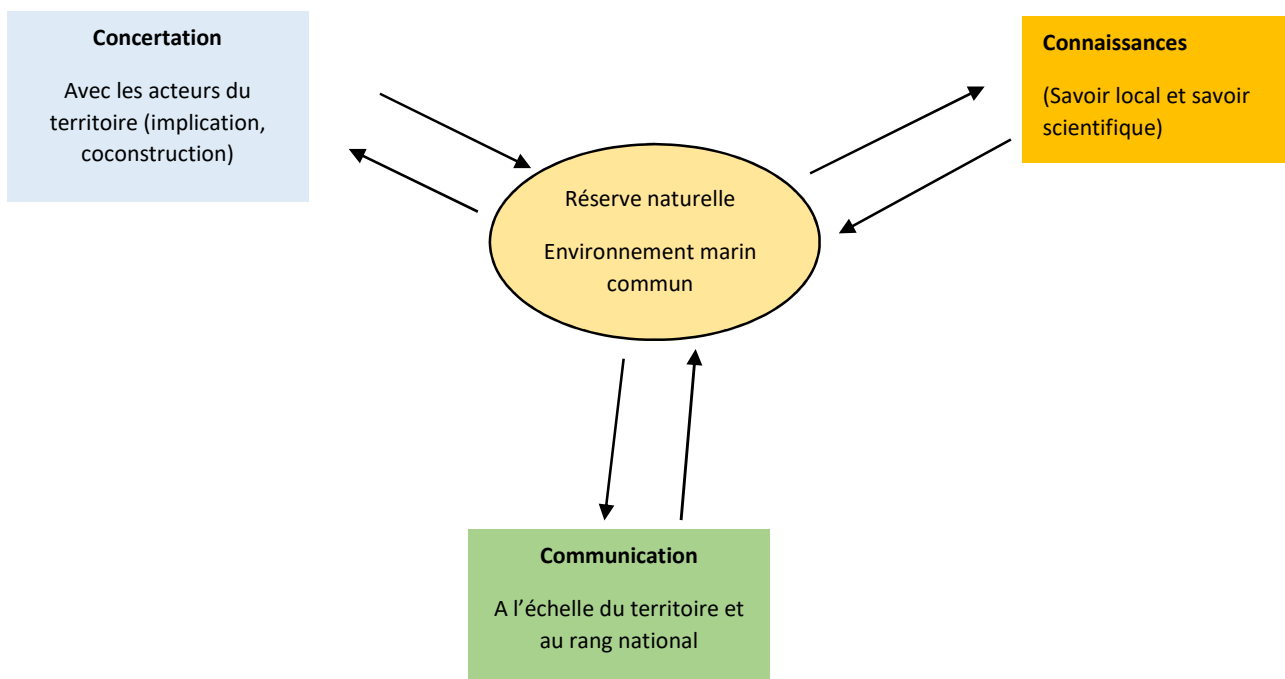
Concertation

Avec les acteurs du territoire (implication, coconstruction)

Connaissances

(Savoir local et savoir scientifique)

Réserve naturelle

Environnement marin commun

Communication

A l'échelle du territoire et au rang national